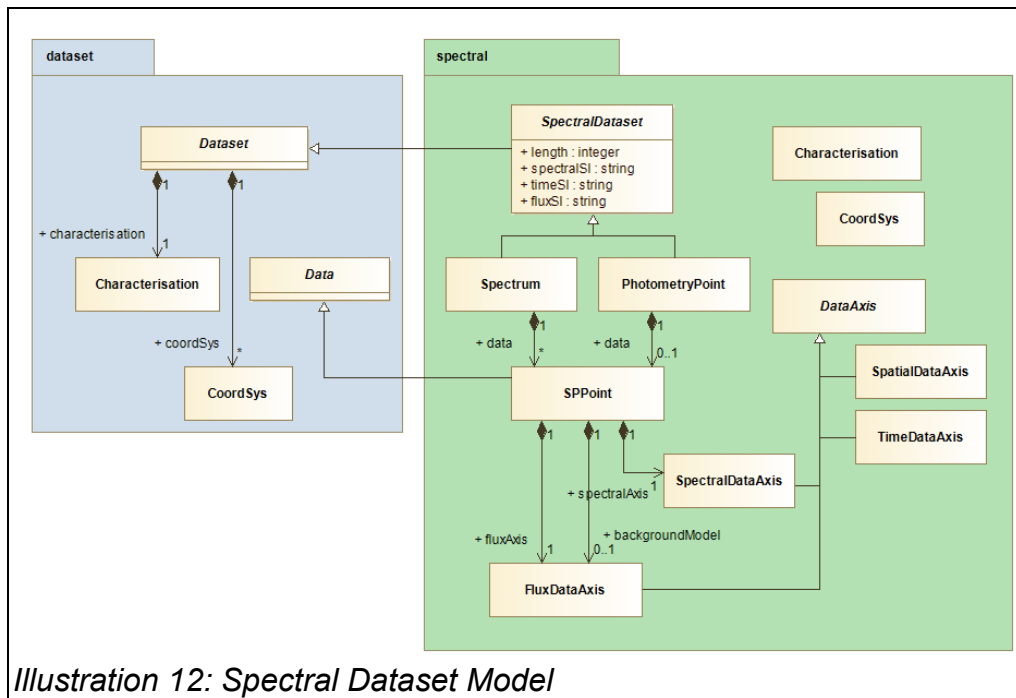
dataset

Dataset

1

1

+ characterisation

1

Characterisation

Data

+ coordSys

*

CoordSys

spectral

SpectralDataset

+ length : integer
+ spectralSI : string
+ timeSI : string
+ fluxSI : string

Characterisation

CoordSys

Spectrum

PhotometryPoint

DataAxis

1

+ data

*

1

+ data

0..1

SPPoint

SpatialDataAxis

TimeDataAxis

1

1

1

SpectralDataAxis

+ spectralAxis

1

+ fluxAxis

1

+ backgroundModel

0..1

FluxDataAxis

Illustration 12: Spectral Dataset Model